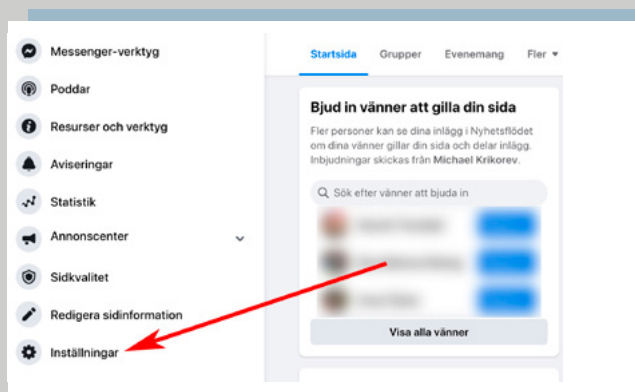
Messenger-verktyg
Poddar
Resurser och verktyg
Aviseringar
Statistik
Annonscenter
Sidkvalitet
Redigera sidinformation
Inställningar

Startsida Grupper Evenemang Fler ▾

Bjud in vänner att gilla din sida

Fler personer kan se dina inlägg i Nyhetsflödet om dina vänner gillar din sida och delar inlägg. Inbjudningar skickas från Michael Krikorev.

Sök efter vänner att bjuda in

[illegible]
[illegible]
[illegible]

Visa alla vänner